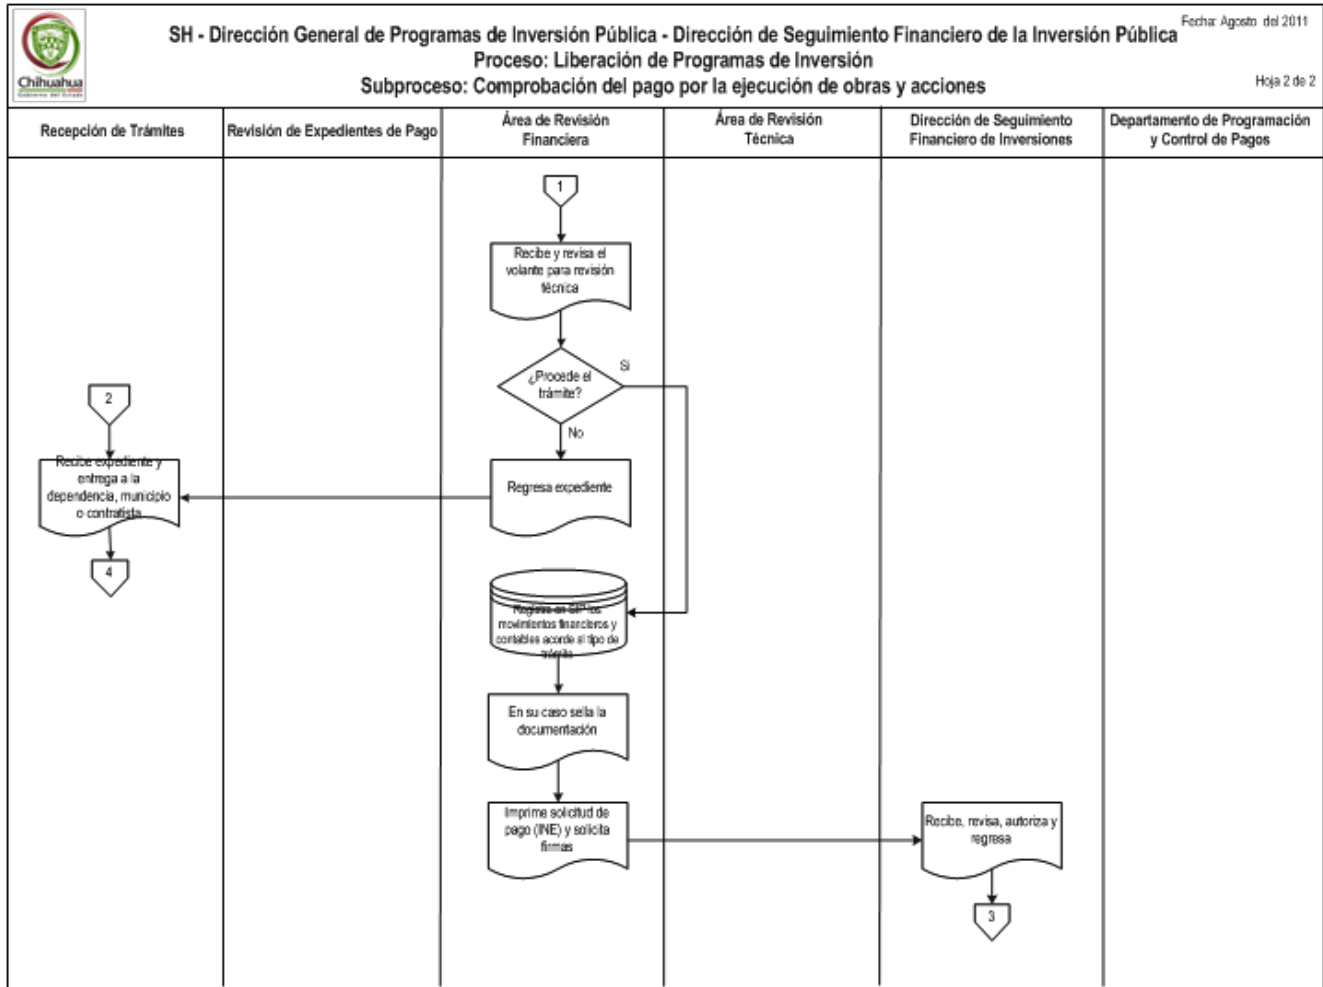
Chihuahua
Gobierno del Estado

SH - Dirección General de Programas de Inversión Pública - Dirección de Seguimiento Financiero de la Inversión Pública
Proceso: Liberación de Programas de Inversión
Subproceso: Comprobación del pago por la ejecución de obras y acciones

Fecha: Agosto del 2011

Hoja 2 de 2

| Recepción de Trámites | Revisión de Expedientes de Pago | Área de Revisión Financiera | Área de Revisión Técnica | Dirección de Seguimiento Financiero de Inversiones | Departamento de Programación y Control de Pagos |
|---|---|---|---|---|---|

1

Recibe y revisa el volante para revisión técnica

¿Procede el trámite?

Si

No

2

Recibe expediente y entrega a la dependencia, municipio o contratista

Regresa expediente

4

Registra en SIP los movimientos financieros y contables acorde al tipo de trámite

En su caso sella la documentación

Imprime solicitud de pago (INE) y solicita firmas

Recibe, revisa, autoriza y regresa

3